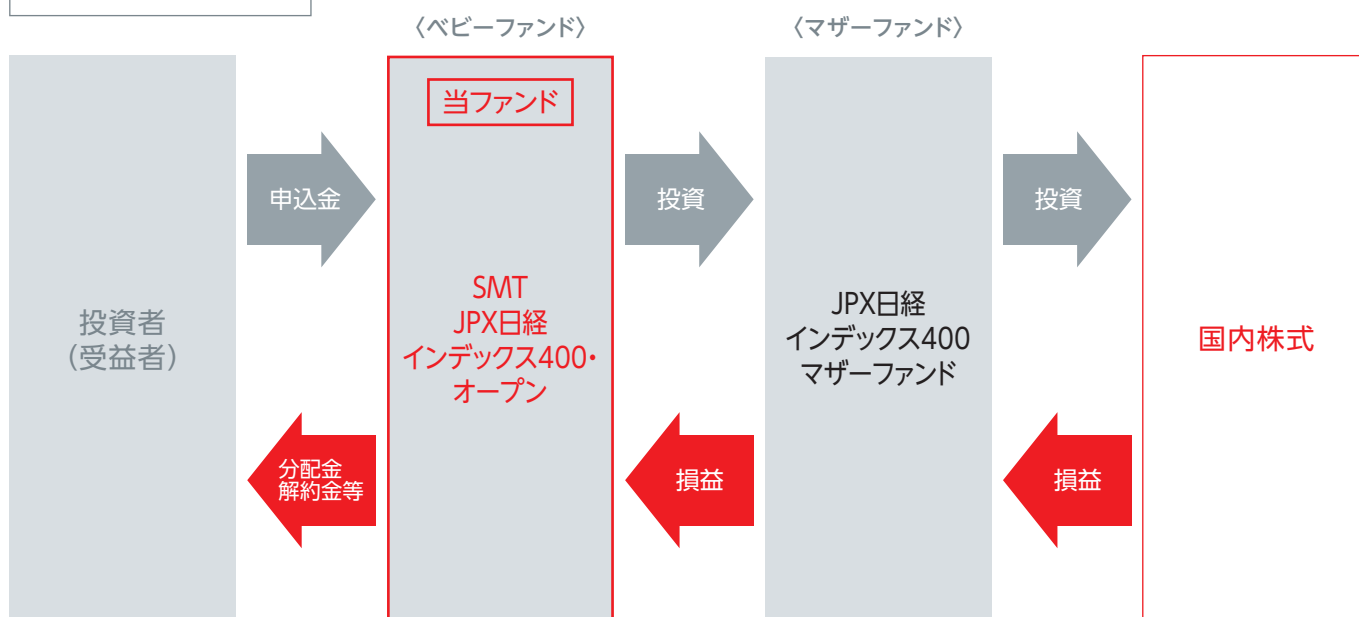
〈ベビーファンド〉

〈マザーファンド〉

投資者
（受益者）

申込金

分配金
解約金等

当ファンド

SMT
JPX日経
インデックス400・
オープン

投資

損益

JPX日経
インデックス400
マザーファンド

投資

損益

国内株式